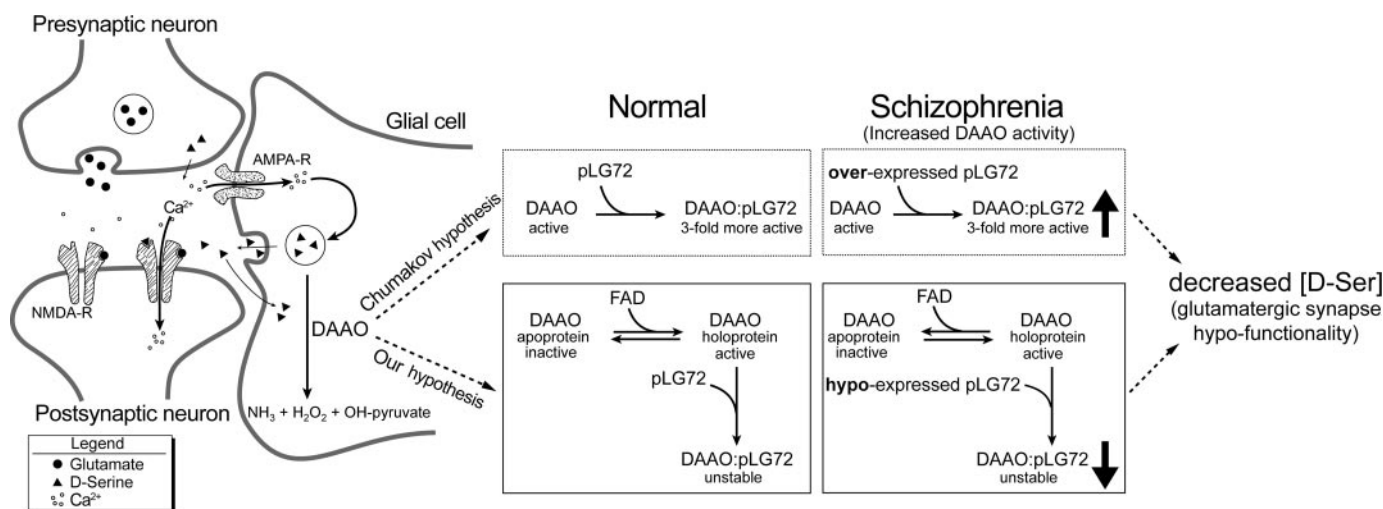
Presynaptic neuron

Glial cell

AMPA-R

$Ca^{2+}$

NMDA-R

DAAO

$NH_3 + H_2O_2$ + OH-pyruvate

Postsynaptic neuron

Chumakov hypothesis

Our hypothesis

| Legend |
|---|
| Glutamate |
| D-Serine |
| $Ca^{2+}$ |

Normal

pLG72

DAAO active

DAAO:pLG72 3-fold more active

FAD

DAAO apoprotein inactive

DAAO holoprotein active

pLG72

DAAO:pLG72 unstable

Schizophrenia
(Increased DAAO activity)

over-expressed pLG72

DAAO active

DAAO:pLG72 3-fold more active

FAD

DAAO apoprotein inactive

DAAO holoprotein active

hypo-expressed pLG72

DAAO:pLG72 unstable

decreased [D-Ser]
(glutamatergic synapse hypo-functionality)